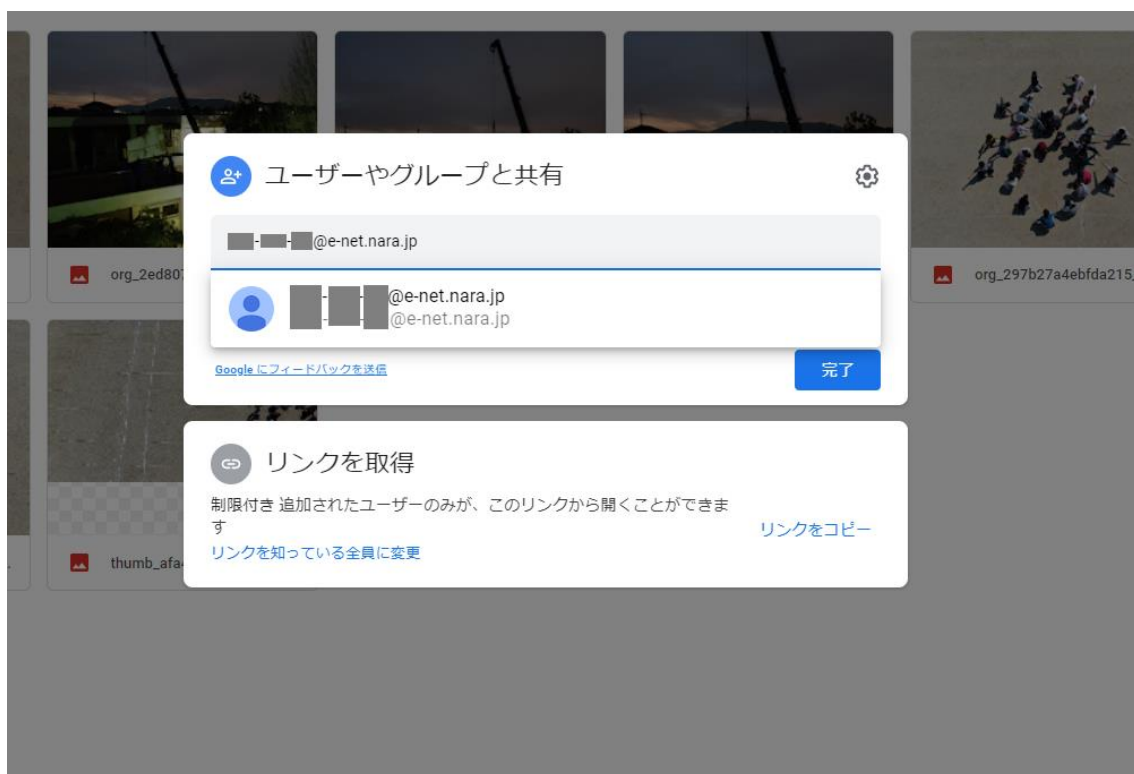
ユーザーやグループと共有

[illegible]-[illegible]-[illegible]@e-net.nara.jp

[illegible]@e-net.nara.jp
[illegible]@e-net.nara.jp

Google にフィードバックを送信

完了

org_2ed80

org_297b27a4ebfda215

thumb_afa

リンクを取得

制限付き 追加されたユーザーのみが、このリンクから開くことができます

リンクを知っている全員に変更

リンクをコピー